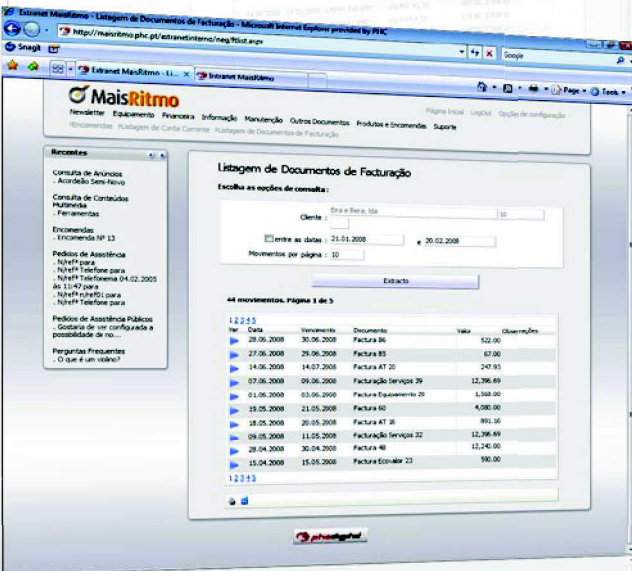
Extranet MaisRitmo - Listagem de Documentos de Facturação - Microsoft Internet Explorer provided by PHC

http://maisritmo.phc.pt/extranetinterno/neg/ftlist.aspx

Google

SnagIt

Extranet MaisRitmo - Li... × Intranet MaisRitmo

Page Tools

MaisRitmo

Página Inicial LogOut Opções de configuração

Newsletter Equipamento Financeira Informação Manutenção Outros Documentos Produtos e Encomendas Suporte

!Encomendas !Listagem de Conta Corrente !Listagem de Documentos de Facturação

Recentes

Consulta de Anúncios
. Acordeão Semi-Novo

Consulta de Conteúdos Multimédia
. Ferramentas

Encomendas
. Encomenda Nº 13

Pedidos de Assistência
. N/ref* para
. N/ref* Telefone para
. N/ref* Telefonema 04.02.2005 às 11:47 para
. N/ref* n/ref01 para
. N/ref* Telefone para

Pedidos de Assistência Públicos
. Gostaria de ver configurada a possibilidade de no...

Perguntas Frequentes
. O que é um violino?

Listagem de Documentos de Facturação

Escolha as opções de consulta :

Cliente : Eira e Beira, lda 10

entre as datas : 21.01.2008 e 20.02.2008

Movimentos por página : 10

Extracto

44 movimentos. Página 1 de 5

1 2 3 4 5

| Ver | Data | Vencimento | Documento | Valor | Observações |
|---|---|---|---|---|---|
| | 28.06.2008 | 30.06.2008 | Factura 86 | 522.00 | |
| | 27.06.2008 | 29.06.2008 | Factura 85 | 67.00 | |
| | 14.06.2008 | 14.07.2008 | Factura AT 20 | 247.93 | |
| | 07.06.2008 | 09.06.2008 | Facturação Serviços 29 | 12,396.69 | |
| | 01.06.2008 | 03.06.2008 | Factura Equipamento 28 | 1,168.00 | |
| | 19.05.2008 | 21.05.2008 | Factura 60 | 4,080.00 | |
| | 18.05.2008 | 20.05.2008 | Factura AT 16 | 991.16 | |
| | 09.05.2008 | 11.05.2008 | Facturação Serviços 32 | 12,396.69 | |
| | 28.04.2008 | 30.04.2008 | Factura 48 | 12,240.00 | |
| | 15.04.2008 | 15.05.2008 | Factura Ecovalor 23 | 590.00 | |

1 2 3 4 5

phcdigital